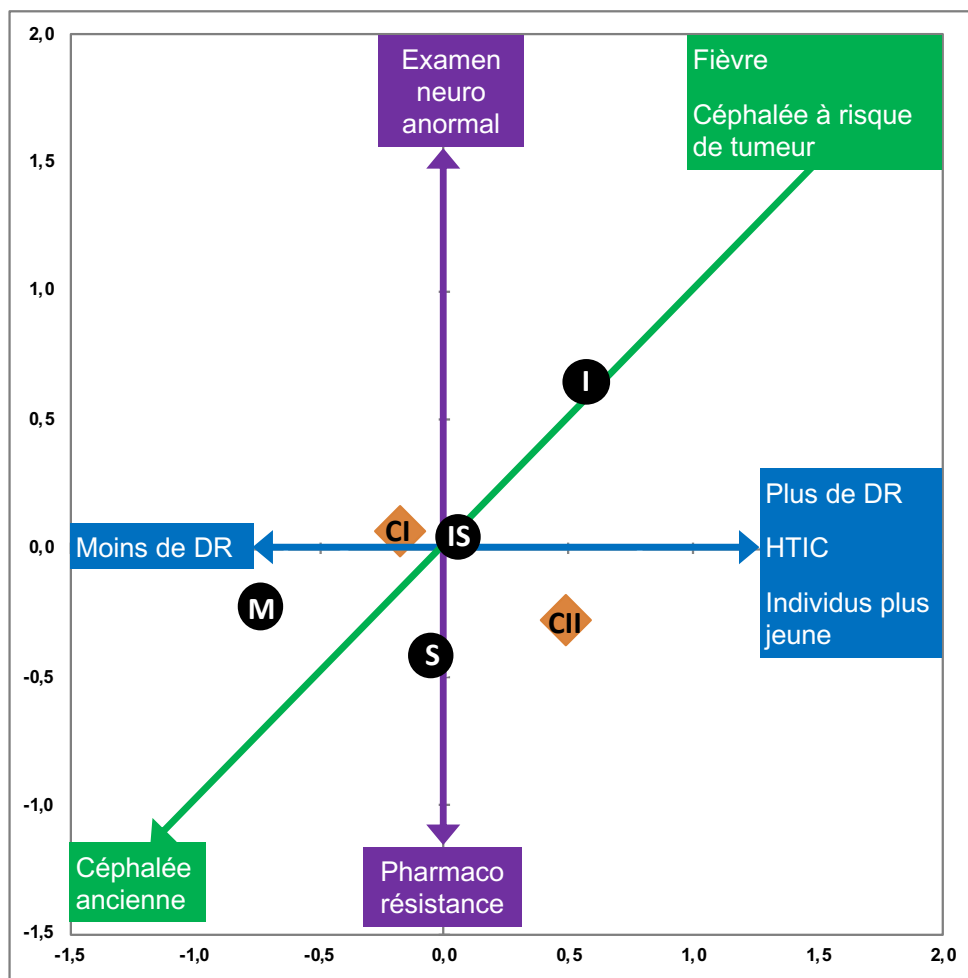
2,0
1,5
1,0
0,5
0,0
-0,5
-1,0
-1,5

Examen neuro anormal

Fièvre

Céphalée à risque de tumeur

I

Plus de DR

HTIC

Individus plus jeune

Moins de DR

CI

IS

M

CII

S

Céphalée ancienne

Pharmaco résistance

-1,5
-1,0
-0,5
0,0
0,5
1,0
1,5
2,0